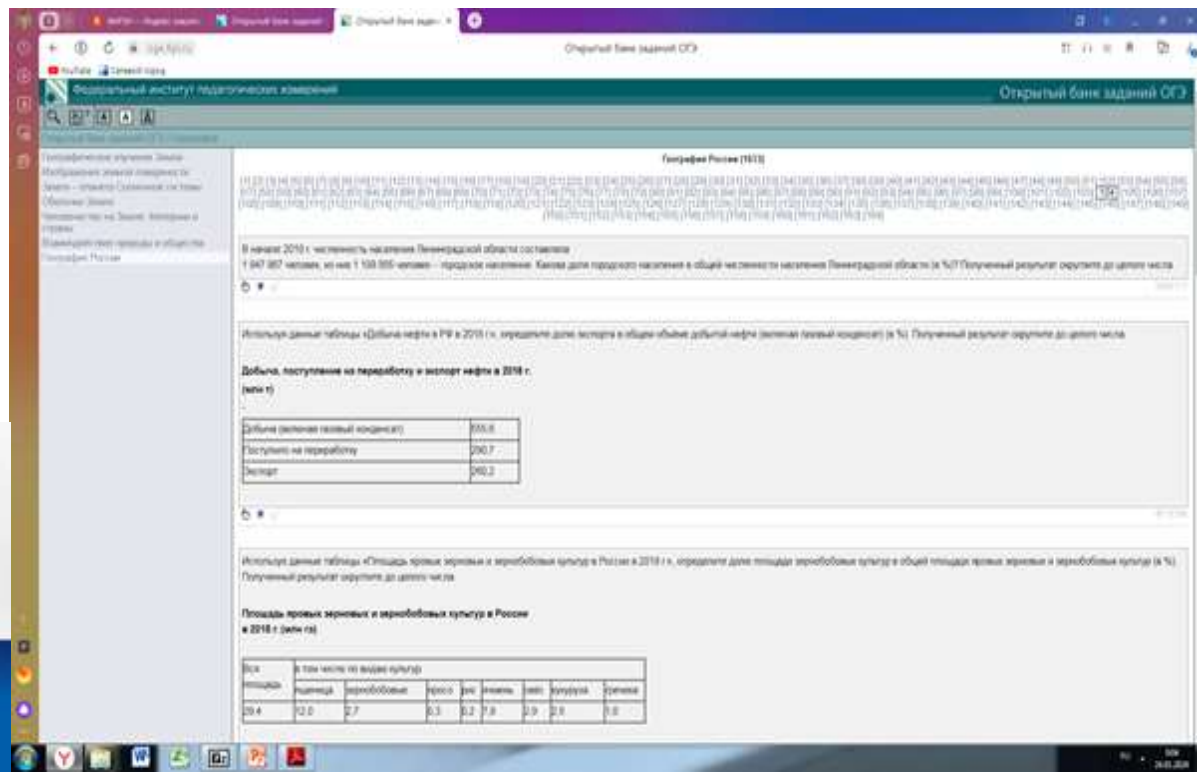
Открытый банк заданий ОГЭ

Федеральный институт педагогических измерений

Открытый банк заданий ОГЭ

Географические оболочки Земли
Изображения земной поверхности
Земля — планета Солнечной системы
Оболочки Земли
Человечество на Земле. Материки и страны
Взаимодействие природы и общества
География России

География России (1613)

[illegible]

В начале 2010 г. численность населения Ленинградской области составляла 1 647 987 человек, из них 1 100 000 человек — городское население. Какова доля городского населения в общей численности населения Ленинградской области (в %)? Полученный результат округлите до целого числа.

Используя данные таблицы «Добыча нефти в РФ в 2016 г.», определите долю экспорта в общем объёме добытой нефти (включая газовый конденсат) (в %). Полученный результат округлите до целого числа.

Добыча, поступление на переработку и экспорт нефти в 2016 г.
(млн т)

| Добыча (включая газовый конденсат) | 555,8 |
|---|---|
| Поступило на переработку | 290,7 |
| Экспорт | 260,2 |

Используя данные таблицы «Площадь яровых зерновых и зернобобовых культур в России в 2018 г.», определите долю площади зернобобовых культур в общей площади яровых зерновых и зернобобовых культур (в %). Полученный результат округлите до целого числа.

Площадь яровых зерновых и зернобобовых культур в России
в 2018 г. (млн га)

| Вся площадь | в том числе по видам культур | | | | | | | |
|---|---|---|---|---|---|---|---|---|
| | пшеница | зернобобовые | просо | рис | ячмень | овёс | кукуруза | гречиха |
| 29,4 | 12,0 | 2,7 | 0,3 | 0,2 | 7,8 | 2,9 | 2,5 | 1,0 |